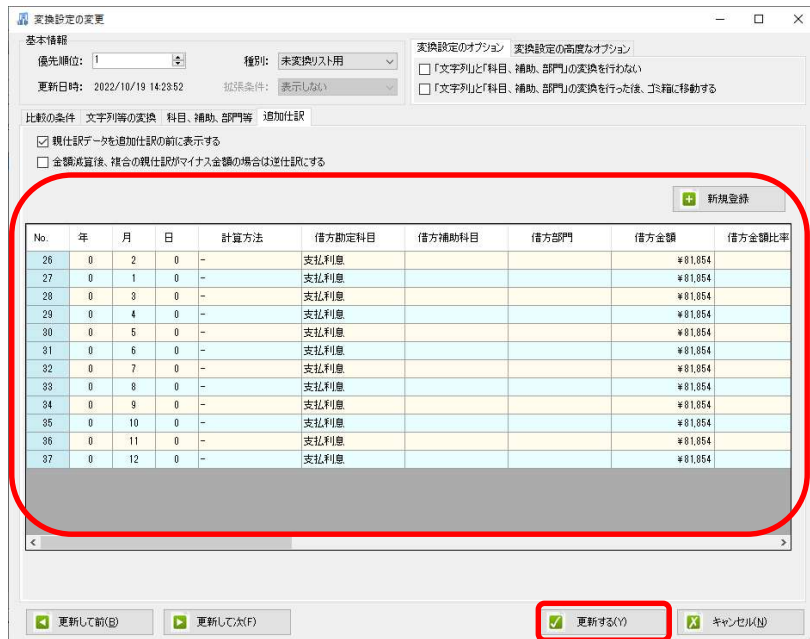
変換設定の変更

基本情報

優先順位: 1

種別: 未変換リスト用

更新日時: 2022/10/19 14:23:52

拡張条件: 表示しない

変換設定のオプション | 変換設定の高度なオプション

「文字列」と「科目、補助、部門」の変換を行わない

「文字列」と「科目、補助、部門」の変換を行った後、ゴミ箱に移動する

比較の条件 | 文字列等の変換 | 科目、補助、部門等 | 追加仕訳

親仕訳データを追加仕訳の前に表示する

金額減算後、複合の親仕訳がマイナス金額の場合は逆仕訳にする

新規登録

| No. | 年 | 月 | 日 | 計算方法 | 借方勘定科目 | 借方補助科目 | 借方部門 | 借方金額 | 借方金額比率 |
|---|---|---|---|---|---|---|---|---|---|
| 26 | 0 | 2 | 0 | - | 支払利息 | | | ¥81,854 | |
| 27 | 0 | 1 | 0 | - | 支払利息 | | | ¥81,854 | |
| 28 | 0 | 3 | 0 | - | 支払利息 | | | ¥81,854 | |
| 29 | 0 | 4 | 0 | - | 支払利息 | | | ¥81,854 | |
| 30 | 0 | 5 | 0 | - | 支払利息 | | | ¥81,854 | |
| 31 | 0 | 6 | 0 | - | 支払利息 | | | ¥81,854 | |
| 32 | 0 | 7 | 0 | - | 支払利息 | | | ¥81,854 | |
| 33 | 0 | 8 | 0 | - | 支払利息 | | | ¥81,854 | |
| 34 | 0 | 9 | 0 | - | 支払利息 | | | ¥81,854 | |
| 35 | 0 | 10 | 0 | - | 支払利息 | | | ¥81,854 | |
| 36 | 0 | 11 | 0 | - | 支払利息 | | | ¥81,854 | |
| 37 | 0 | 12 | 0 | - | 支払利息 | | | ¥81,854 | |

更新して前(B)

更新して次(F)

更新する(Y)

キャンセル(N)